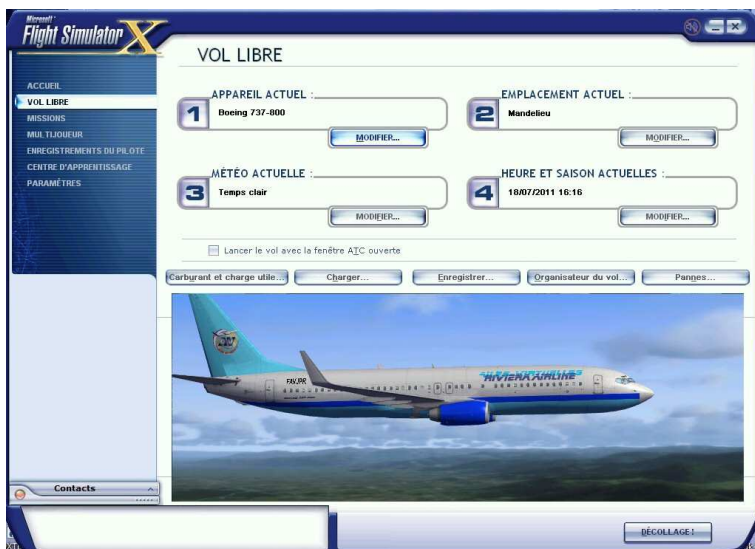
Microsoft Flight Simulator X

VOL LIBRE

ACCUEIL
VOL LIBRE
MISSIONS
MULTIJOUEUR
ENREGISTREMENTS DU PILOTE
CENTRE D'APPRENTISSAGE
PARAMÈTRES

APPAREIL ACTUEL :
1
Boeing 737-800
MODIFIER...

EMPLACEMENT ACTUEL :
2
Mandelieu
MODIFIER...

MÉTÉO ACTUELLE :
3
Temps clair
MODIFIER...

HEURE ET SAISON ACTUELLES :
4
18/07/2011 16:16
MODIFIER...

Lancer le vol avec la fenêtre ATC ouverte

Carburant et charge utile...
Charger...
Enregistrer...
Organisateur du vol...
Pannes...

RIVIERA AIRLINES
FAV.PR

Contacts

DÉCOLLAGE !